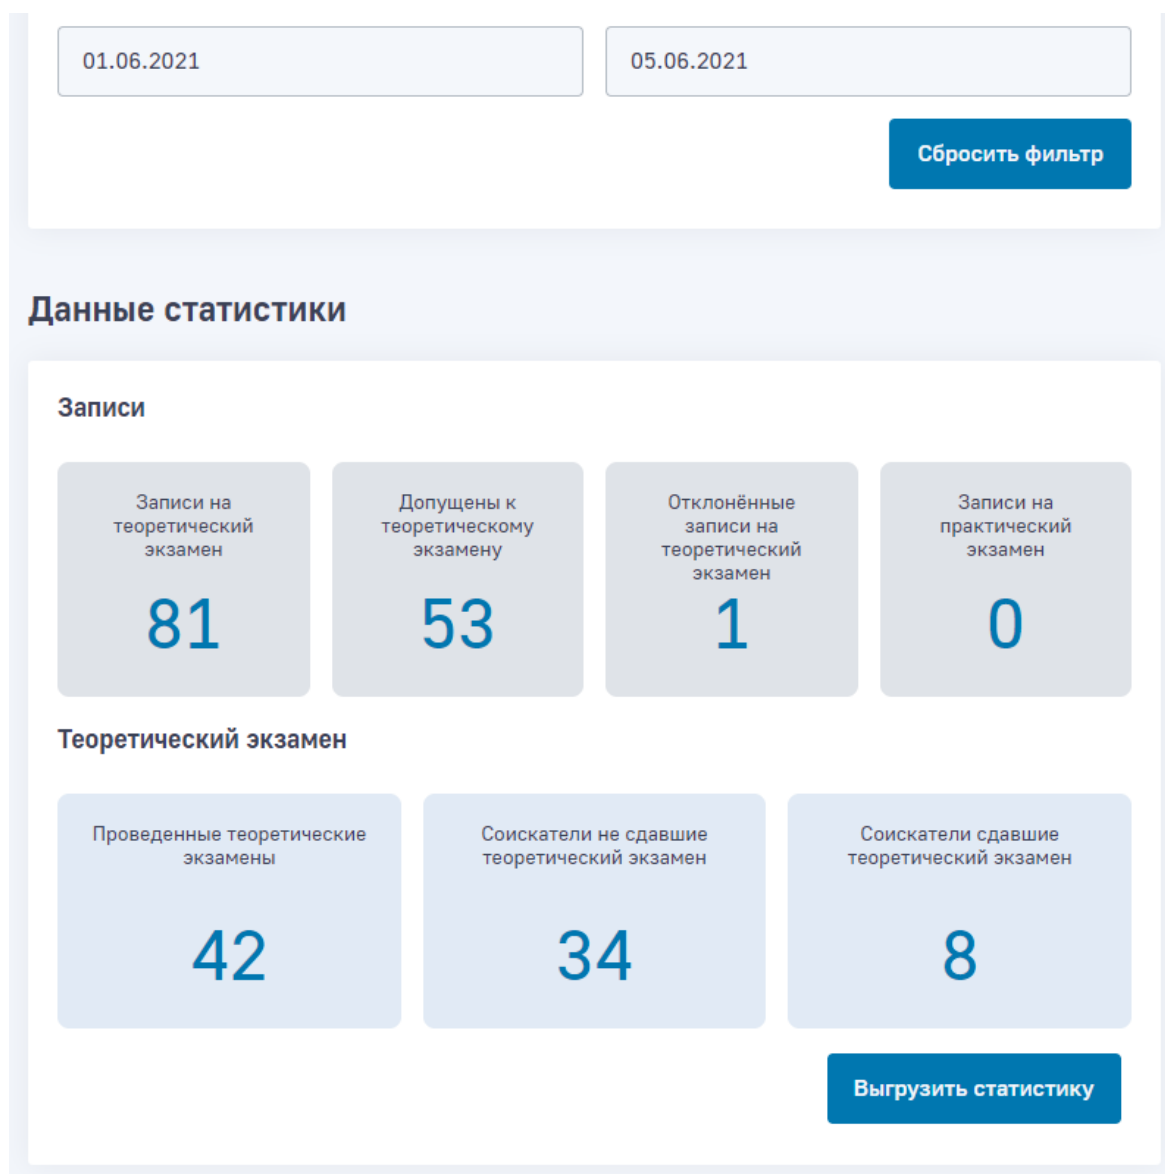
01.06.2021

05.06.2021

Сбросить фильтр

Данные статистики

Записи

Записи на теоретический экзамен

81

Допущены к теоретическому экзамену

53

Отклонённые записи на теоретический экзамен

1

Записи на практический экзамен

0

Теоретический экзамен

Проведенные теоретические экзамены

42

Соискатели не сдавшие теоретический экзамен

34

Соискатели сдавшие теоретический экзамен

8

Выгрузить статистику